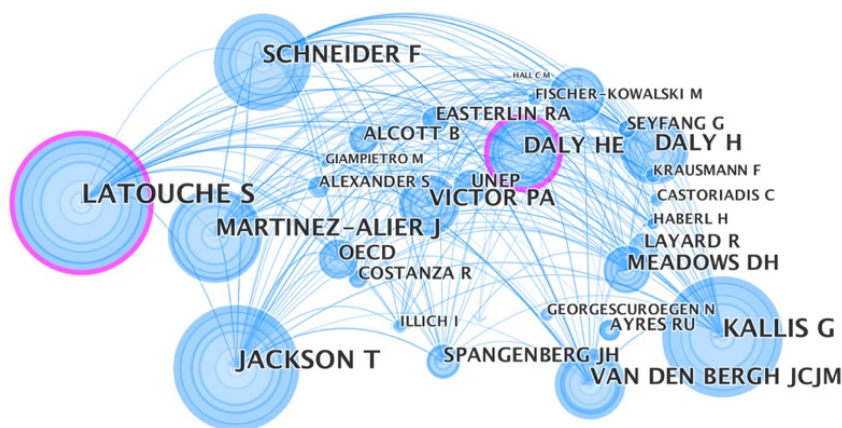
SCHNEIDER F
HALL C M
FISCHER-KOWALSKI M
EASTERLIN RA
SEYFANG G
ALCOTT B
DALY HE
DALY H
GIAMPIETRO M
KRAUSMANN F
LATOUCHE S
ALEXANDER S
UNEP
VICTOR PA
CASTORIADIS C
HABERL H
MARTINEZ-ALIER J
LAYARD R
OECD
MEADOWS DH
COSTANZA R
GEORGESCUROEGEN N
ILLICH I
AYRES RU
KALLIS G
JACKSON T
SPANGENBERG JH
VAN DEN BERGH JCJM